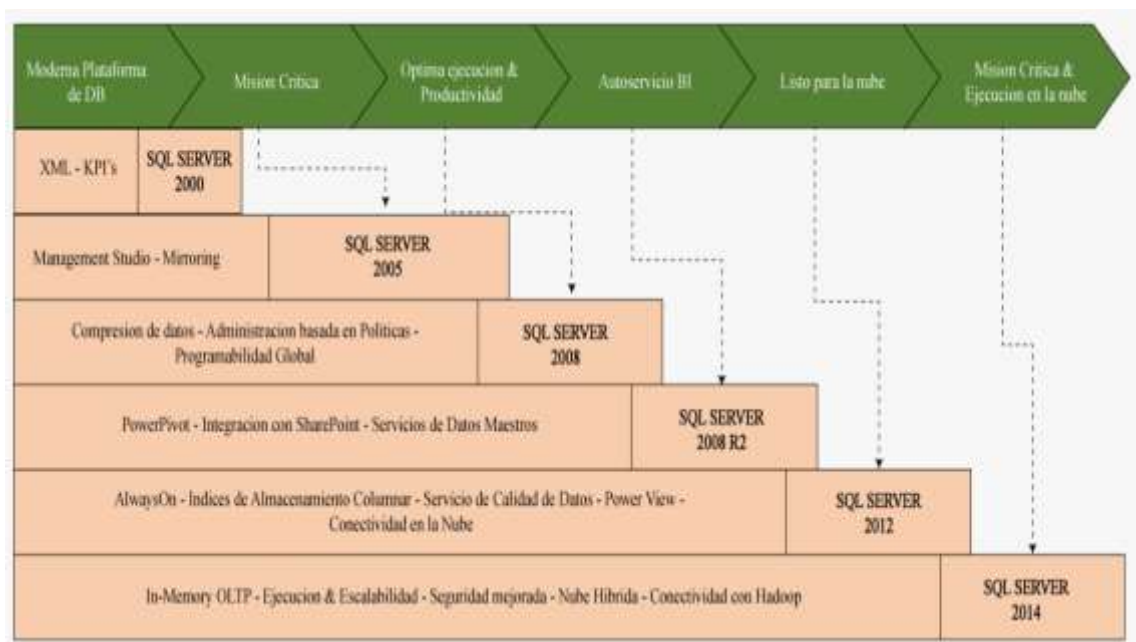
Moderna Plataforma de DB

Mision Critica

Optima ejecucion & Productividad

Autoservicio BI

Listo para la nube

Mision Critica & Ejecucion en la nube

XML - KPI's

SQL SERVER 2000

Management Studio - Mirroring

SQL SERVER 2005

Compresion de datos - Administracion basada en Politicas - Programabilidad Global

SQL SERVER 2008

PowerPivot - Integracion con SharePoint - Servicios de Datos Maestros

SQL SERVER 2008 R2

AlwaysOn - Indices de Almacenamiento Columnar - Servicio de Calidad de Datos - Power View - Conectividad en la Nube

SQL SERVER 2012

In-Memory OLTP - Ejecucion & Escalabilidad - Seguridad mejorada - Nube Hibrida - Conectividad con Hadoop

SQL SERVER 2014